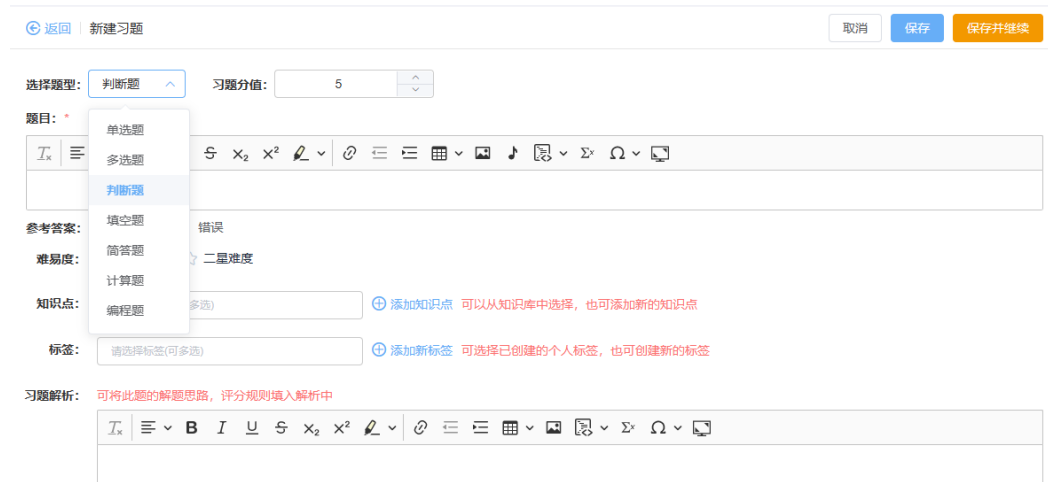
返回 | 新建习题

取消 保存 保存并继续

选择题型: 判断题

习题分值: 5

题目: *

单选题
多选题
判断题
填空题
简答题
计算题
编程题

$T_x$ B I U S $X_2$ $X^2$ Σx Ω

参考答案: 错误

难易度: 二星难度

知识点: 多选) 添加知识点 可以从知识库中选择，也可添加新的知识点

标签: 请选择标签(可多选) 添加新标签 可选择已创建的个人标签，也可创建新的标签

习题解析: 可将此题的解题思路，评分规则填入解析中

$T_x$ B I U S $X_2$ $X^2$ Σx Ω